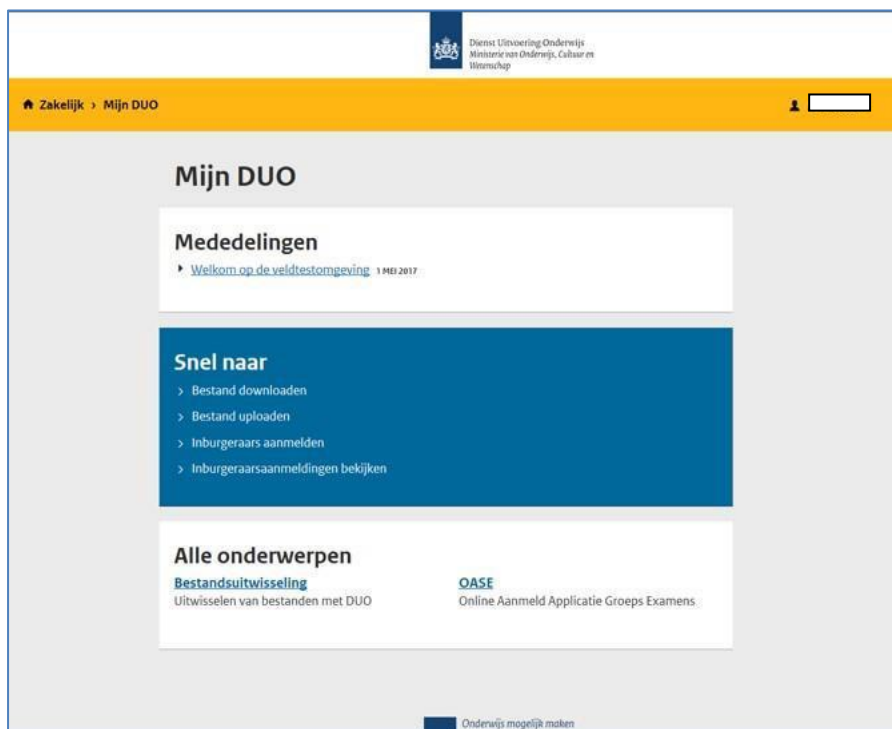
Dienst Uitvoering Onderwijs
Ministerie van Onderwijs, Cultuur en Wetenschap

Zakelijk › Mijn DUO

Mijn DUO

Mededelingen

Welkom op de veldtestomgeving 1 MEI 2017

Snel naar

› Bestand downloaden
› Bestand uploaden
› Inburgeraars aanmelden
› Inburgeraarsaanmeldingen bekijken

Alle onderwerpen

Bestandsuitwisseling
Uitwisselen van bestanden met DUO

OASE
Online Aanmeld Applicatie Groeps Examens

Onderwijs mogelijk maken